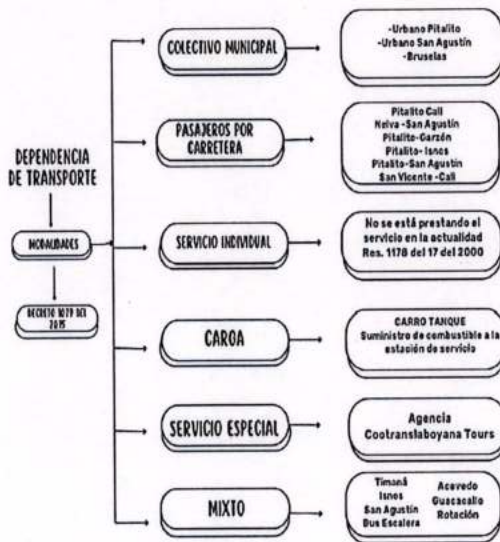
DEPENDENCIA DE TRANSPORTE

MODALIDADES

DECRETO 1079 DEL 2015

COLECTIVO MUNICIPAL

-Urbano Pitalito
-Urbano San Agustín
-Bruselas

PASAJEROS POR CARRETERA

Pitalito Cali
Neiva - San Agustín
Pitalito - Garzón
Pitalito - Isnos
Pitalito - San Agustín
San Vicente - Cali

SERVICIO INDIVIDUAL

No se está prestando el servicio en la actualidad Res. 1178 del 17 del 2000

CARGA

CARRO TANQUE
Suministro de combustible a la estación de servicio

SERVICIO ESPECIAL

Agencia
Cootranslaboyana Tours

MIXTO

Timaná
Isnos
San Agustín
Bus Escalera

Acevedo
Guacacallo
Rotación